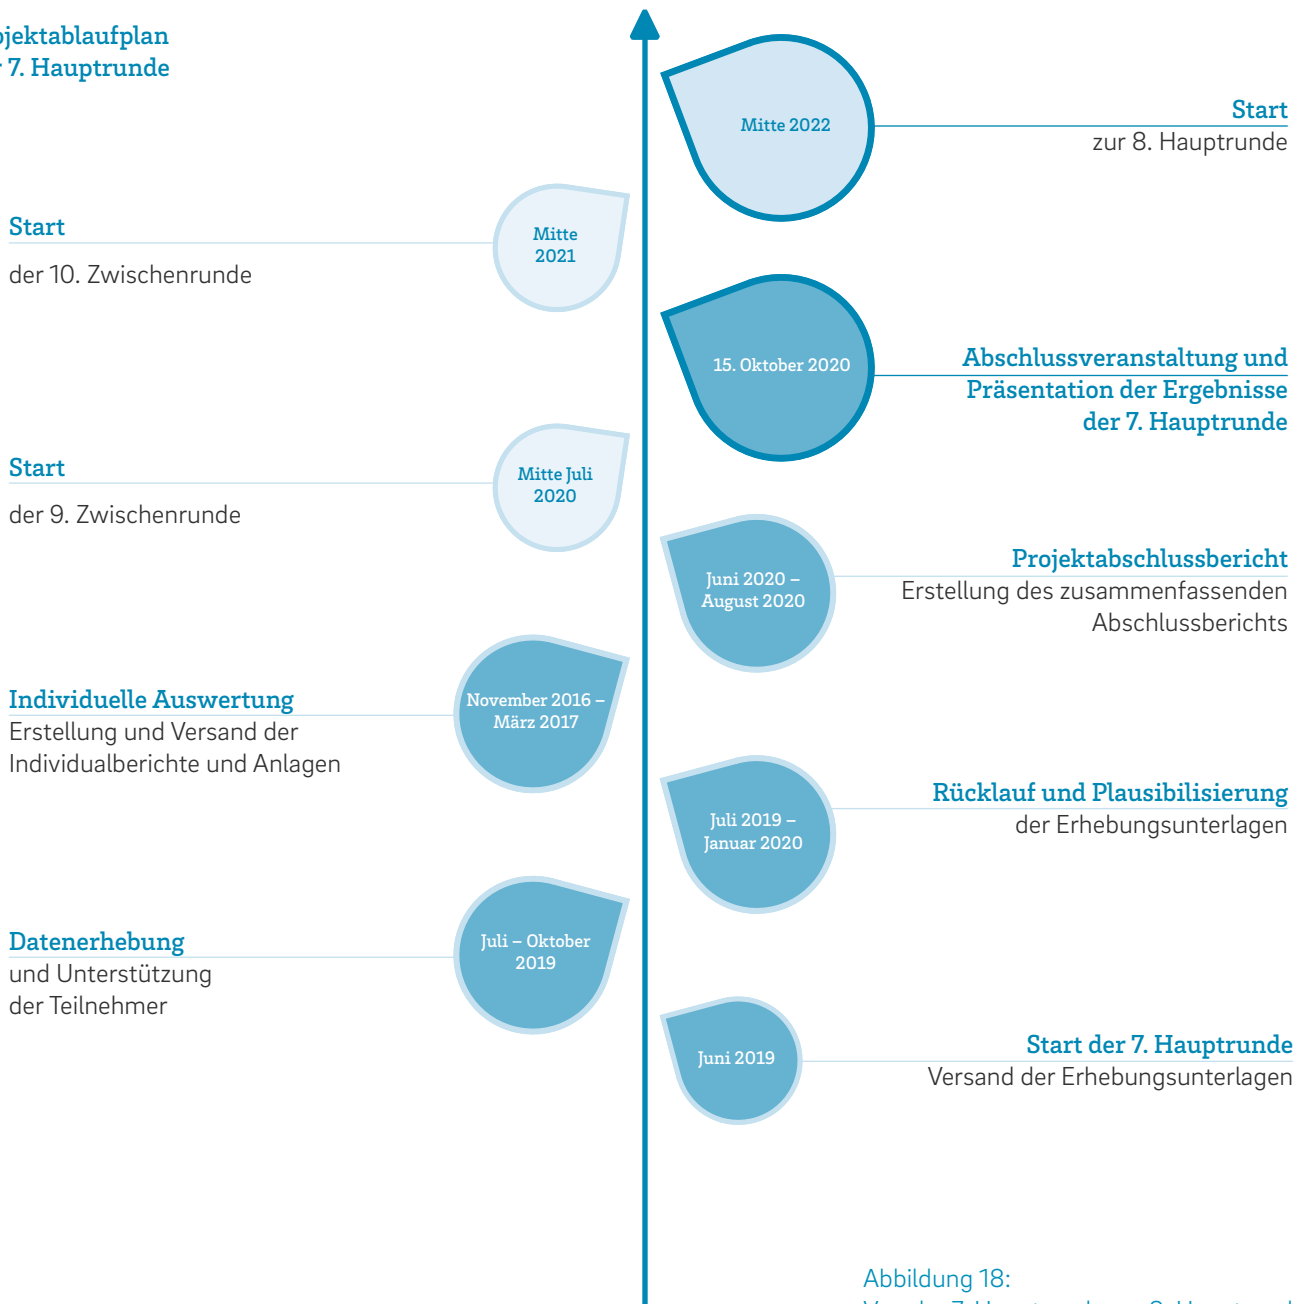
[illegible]jektablaufplan
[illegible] 7. Hauptrunde

Mitte 2022

Start
zur 8. Hauptrunde

Start
der 10. Zwischenrunde

Mitte 2021

15. Oktober 2020

Abschlussveranstaltung und Präsentation der Ergebnisse der 7. Hauptrunde

Start
der 9. Zwischenrunde

Mitte Juli 2020

Juni 2020 – August 2020

Projektabschlussbericht
Erstellung des zusammenfassenden Abschlussberichts

Individuelle Auswertung
Erstellung und Versand der Individualberichte und Anlagen

November 2016 – März 2017

Juli 2019 – Januar 2020

Rücklauf und Plausibilisierung
der Erhebungsunterlagen

Datenerhebung
und Unterstützung der Teilnehmer

Juli – Oktober 2019

Juni 2019

Start der 7. Hauptrunde
Versand der Erhebungsunterlagen

Abbildung 18:
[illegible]